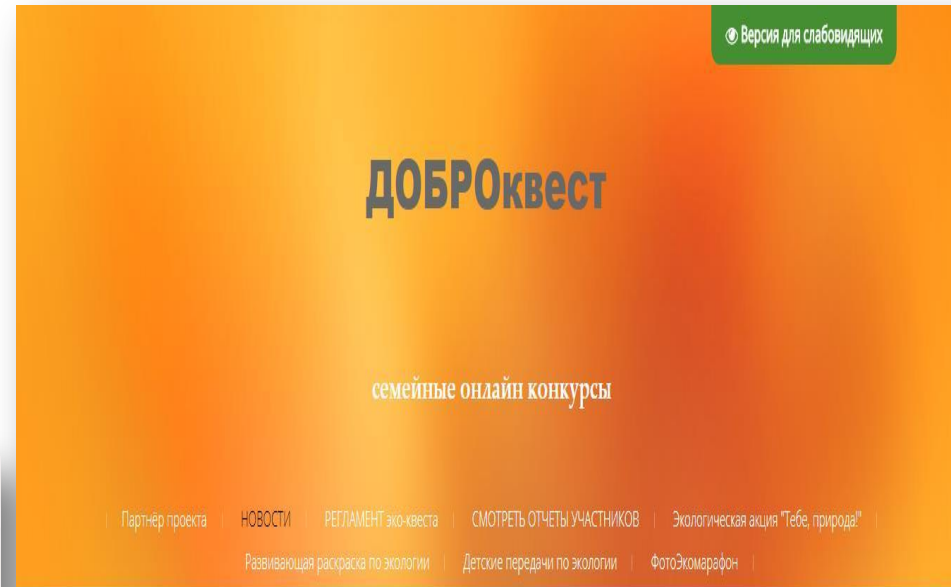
Версия для слабовидящих

ДОБРОквест

семейные онлайн конкурсы

Партнёр проекта | НОВОСТИ | РЕГЛАМЕНТ эко-квеста | СМОТРЕТЬ ОТЧЕТЫ УЧАСТНИКОВ | Экологическая акция "Тебе, природа!" | Развивающая раскраска по экологии | Детские передачи по экологии | ФотоЭкомарафон